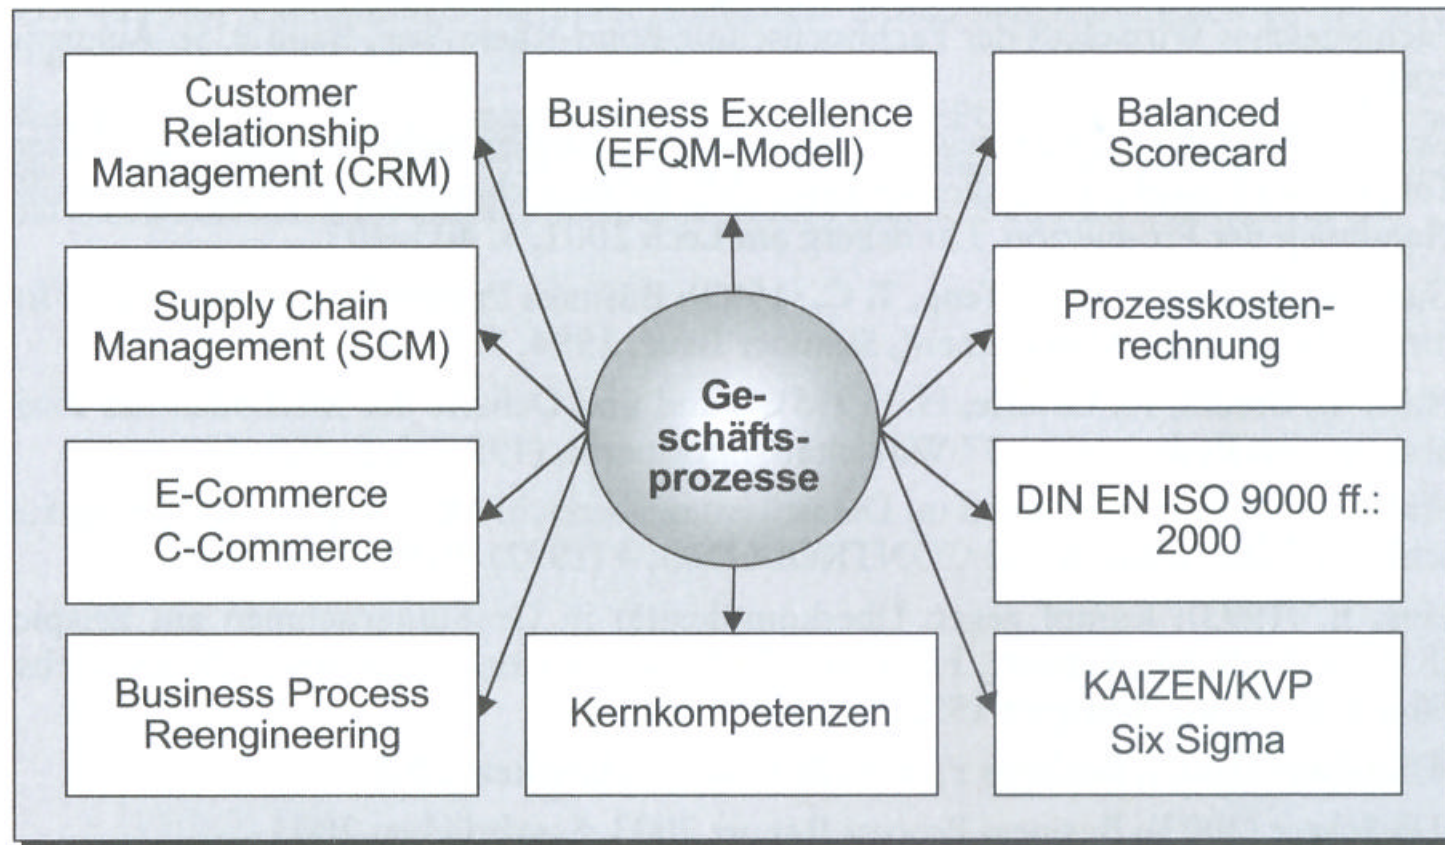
Customer Relationship Management (CRM)

Business Excellence (EFQM-Modell)

Balanced Scorecard

Supply Chain Management (SCM)

Geschäftsprozesse

Prozesskostenrechnung

E-Commerce
C-Commerce

DIN EN ISO 9000 ff.: 2000

Business Process Reengineering

Kernkompetenzen

KAIZEN/KVP
Six Sigma